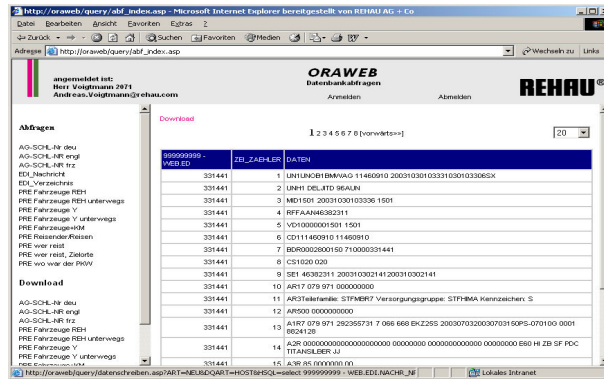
http://oraweb/query/abf_index.asp - Microsoft Internet Explorer bereitgestellt von REHAU AG + Co

Datei Bearbeiten Ansicht Favoriten Extras ?

Zurück Suchen Favoriten Medien

Adresse http://oraweb/query/abf_index.asp Wechseln zu Links

angemeldet ist:
Herr Voigtmann 2071
Andreas.Voigtmann@rehau.com

ORAWEB
Datenbankabfragen

Anmelden Abmelden

REHAU

Abfragen

AG-SCHL-Nr deu
AG-SCHL-NR engl
AG-SCHL-NR frz
EDI_Nachricht
EDI_Verzeichnis
PRE Fahrzeuge REH
PRE Fahrzeuge REH unterwegs
PRE Fahrzeuge Y
PRE Fahrzeuge Y unterwegs
PRE Fahrzeuge+KM
PRE Reisender.Reisen
PRE wer reist
PRE wer reist, Zielorte
PRE wo war der PKW

Download

AG-SCHL-Nr deu
AG-SCHL-NR engl
AG-SCHL-NR frz
PRE Fahrzeuge REH
PRE Fahrzeuge REH unterwegs
PRE Fahrzeuge Y
PRE Fahrzeuge Y unterwegs

Download

1 2 3 4 5 6 7 8 [vorwärts>>]

20

| 999999999 - WEB.ED | ZEI_ZAEHLER | DATEN |
|---|---|---|
| 331441 | 1 | UN1UNOB1BMWAG 11460910 2003103010333103010336SX |
| 331441 | 2 | UNH1 DELJITD 96AUN |
| 331441 | 3 | MID1501 20031030103336 1501 |
| 331441 | 4 | RFFAAN46382311 |
| 331441 | 5 | VD10000001501 1501 |
| 331441 | 6 | CD111460910 11460910 |
| 331441 | 7 | BDR0002800150 710000331441 |
| 331441 | 8 | CS1020 020 |
| 331441 | 9 | SE1 46382311 20031030214120031002141 |
| 331441 | 10 | AR17 079 971 000000000 |
| 331441 | 11 | AR3Teilefamilie: STFMBR7 Versorgungsgruppe: STFHIMA Kennzeichen: S |
| 331441 | 12 | AR500 0000000000 |
| 331441 | 13 | A1R7 079 971 292355731 7 066 668 EKZ2S 20030703200307031S0PS-07010G 0001 8624128 |
| 331441 | 14 | A2R 00000000000000000000 00000000 000000000000 00000000 E60 HI ZB SF PDC TITANSILBER JJ |
| 331441 | 15 | A3R 85 0000000 00 |

http://oraweb/query/datenschreiben.asp?ART=NEU&DQART=HOST&HSQL=select 999999999 - WEB.EDI.NACHR_NF Lokales Intranet